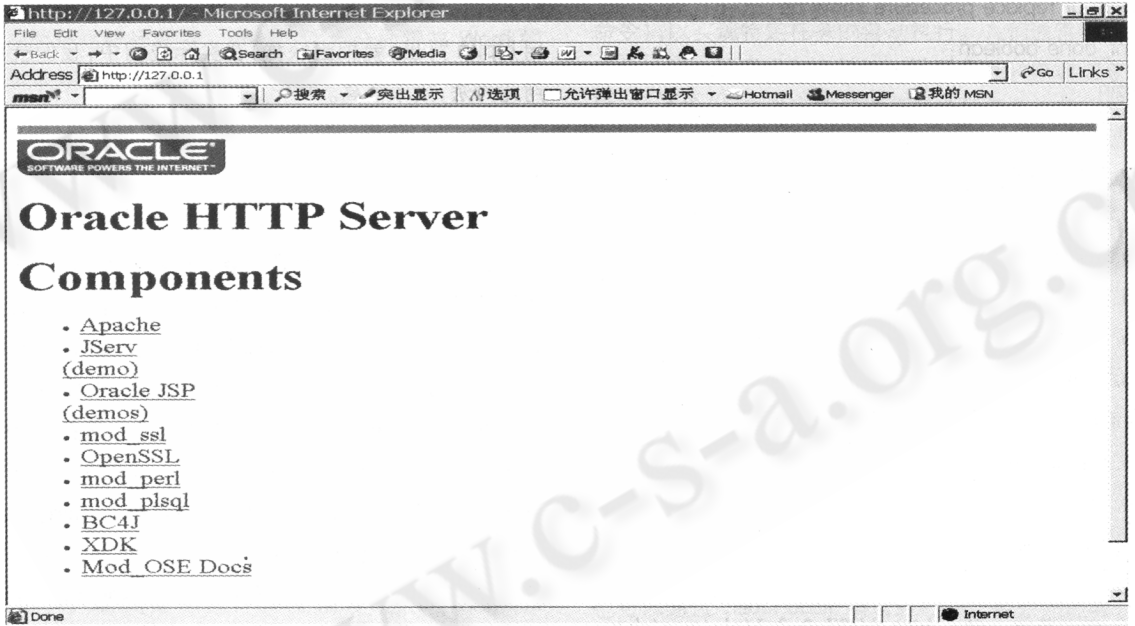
http://127.0.0.1/ - Microsoft Internet Explorer

File Edit View Favorites Tools Help

Back Search Favorites Media

Address http://127.0.0.1 Go Links

msn 搜索 突出显示 选项 允许弹出窗口显示 Hotmail Messenger 我的 MSN

ORACLE
SOFTWARE POWERS THE INTERNET

Oracle HTTP Server

Components

- Apache
- JServ (demo)
- Oracle JSP (demos)
- mod_ssl
- OpenSSL
- mod_perl
- mod_plsql
- BC4J
- XDK
- Mod_OSE Docs

Done Internet

www.c-s-a.org.cn